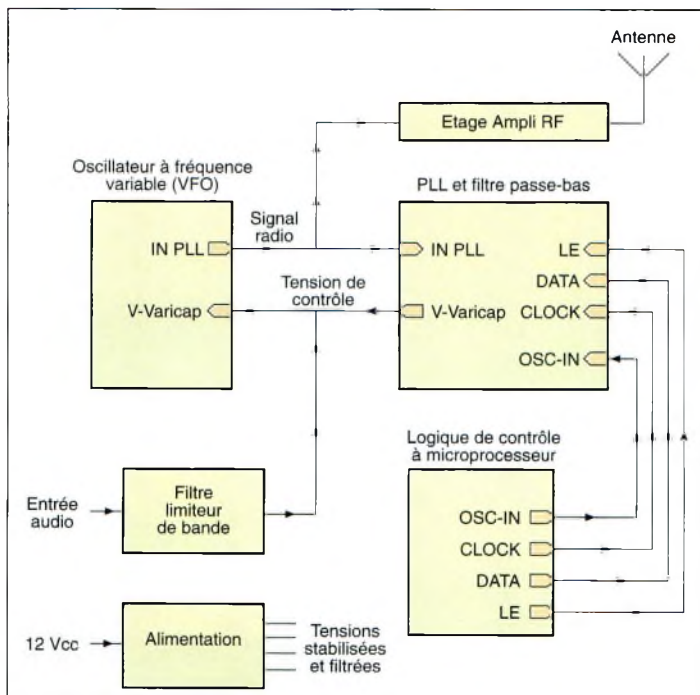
Antenne

Etage Ampli RF

Oscillateur à fréquence variable (VFO)

PLL et filtre passe-bas

Signal radio

IN PLL

IN PLL

LE

DATA

Tension de contrôle

V-Varicap

V-Varicap

CLOCK

OSC-IN

Logique de contrôle à microprocesseur

Entrée audio

Filtre limiteur de bande

OSC-IN

CLOCK

DATA

LE

12 Vcc

Alimentation

Tensions stabilisées et filtrées